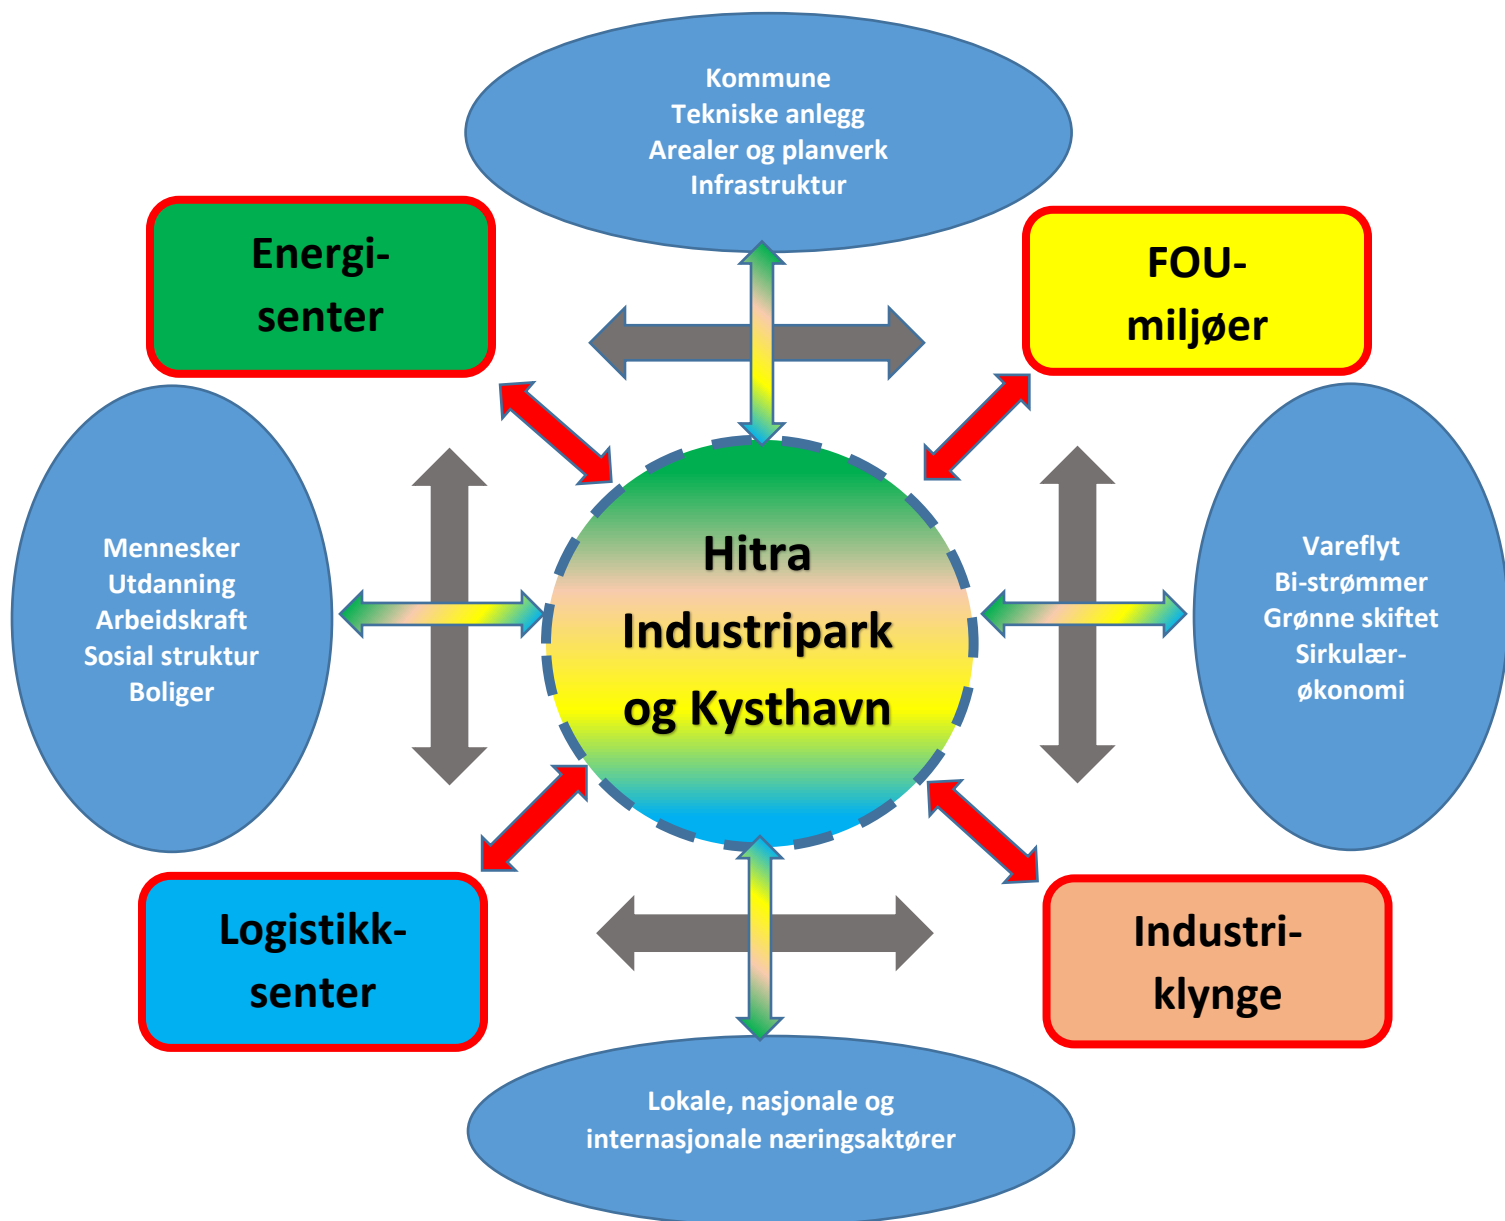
Kommune
Tekniske anlegg
Arealer og planverk
Infrastruktur

Energi-
senter

FOU-
miljøer

Mennesker
Utdanning
Arbeidskraft
Sosial struktur
Boliger

Hitra
Industripark
og Kysthavn

Vareflyt
Bi-strømmer
Grønne skiftet
Sirkulær-
økonomi

Logistikk-
senter

Industri-
klynge

Lokale, nasjonale og
internasjonale næringsaktører